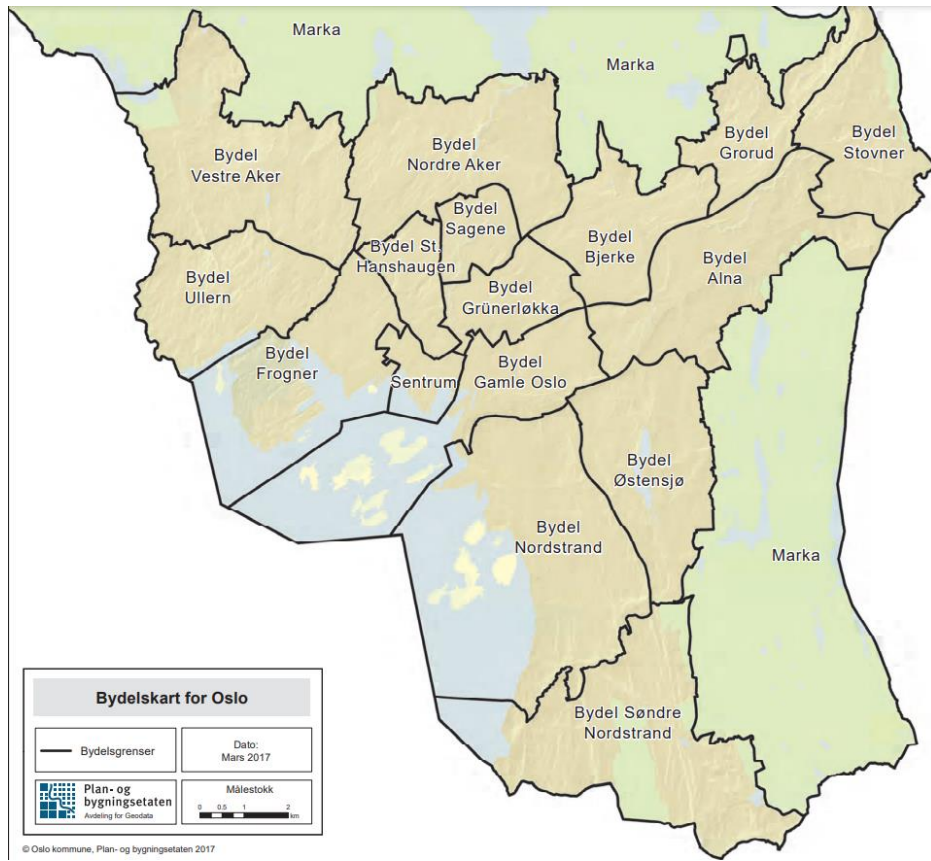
Marka

Marka

Bydel Vestre Aker

Bydel Nordre Aker

Bydel Grorud

Bydel Stovner

Bydel Sagene

Bydel St. Hanshaugen

Bydel Bjerke

Bydel Alna

Bydel Ullern

Bydel Grünerløkka

Bydel Frogner

Sentrum

Bydel Gamle Oslo

Bydel Østensjø

Bydel Nordstrand

Marka

Bydel Søndre Nordstrand

Bydelskart for Oslo

Bydelsgrenser

Dato: Mars 2017

Plan- og bygningsetaten
Avdeling for Geodata

Målestokk
0 0.5 1 2 km

© Oslo kommune, Plan- og bygningsetaten 2017